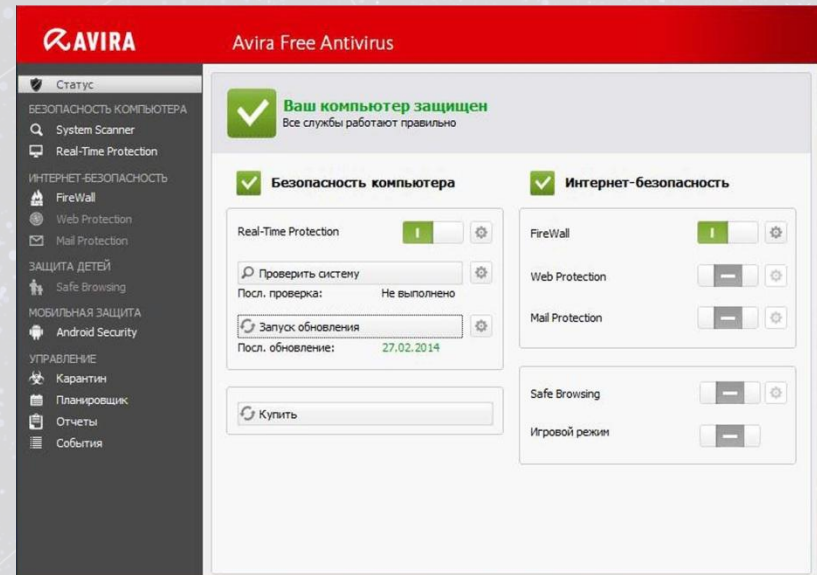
AVIRA

Avira Free Antivirus

Статус

БЕЗОПАСНОСТЬ КОМПЬЮТЕРА

System Scanner

Real-Time Protection

ИНТЕРНЕТ-БЕЗОПАСНОСТЬ

FireWall

Web Protection

Mail Protection

ЗАЩИТА ДЕТЕЙ

Safe Browsing

МОБИЛЬНАЯ ЗАЩИТА

Android Security

УПРАВЛЕНИЕ

Карантин

Планировщик

Отчеты

События

Ваш компьютер защищен
Все службы работают правильно

Безопасность компьютера

Real-Time Protection

Проверить систему

Посл. проверка: Не выполнено

Запуск обновления

Посл. обновление: 27.02.2014

Купить

Интернет-безопасность

FireWall

Web Protection

Mail Protection

Safe Browsing

Игровой режим